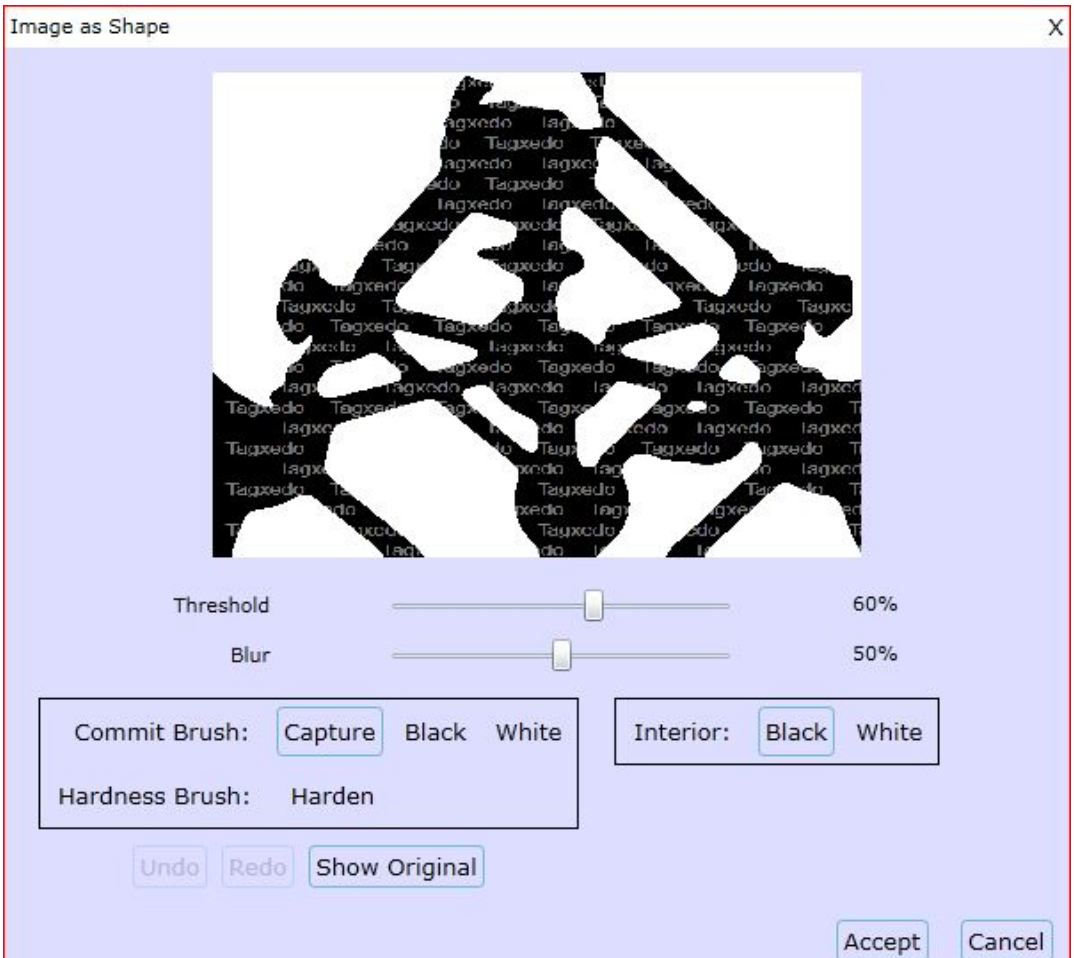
Image as Shape

X

Tagxedo Tagxedo Tagxedo Tagxedo Tagxedo Tagxedo Tagxedo Tagxedo Tagxedo Tagxedo Tagxedo Tagxedo Tagxedo Tagxedo Tagxedo Tagxedo Tagxedo Tagxedo Tagxedo Tagxedo

Threshold 60%

Blur 50%

Commit Brush: Capture Black White

Hardness Brush: Harden

Interior: Black White

Undo Redo Show Original

Accept Cancel